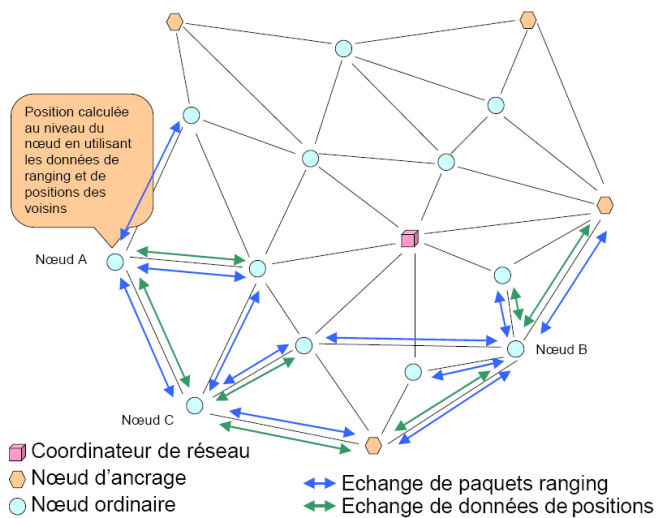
Position calculée au niveau du nœud en utilisant les données de ranging et de positions des voisins

Nœud A

Nœud B

Nœud C

Coordinateur de réseau
Nœud d'ancrage
Nœud ordinaire

Echange de paquets ranging
Echange de données de positions